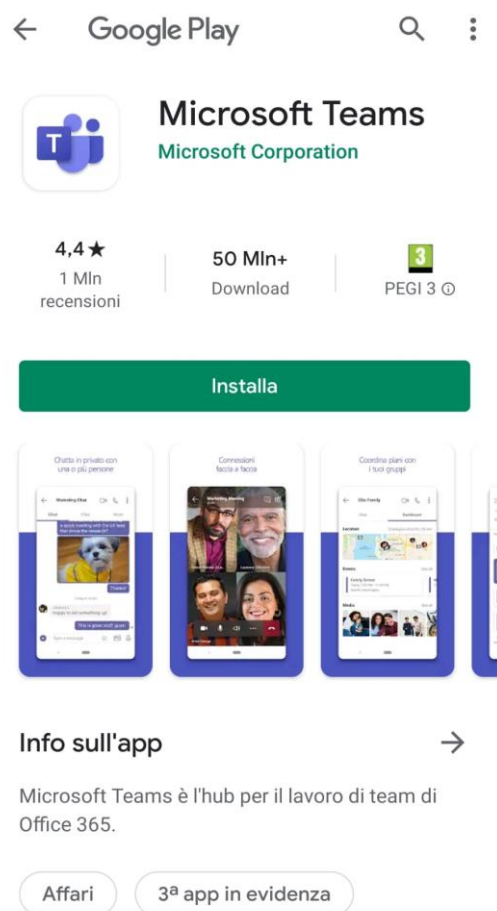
Google Play

Microsoft Teams
Microsoft Corporation

4,4 ★
1 Mln recensioni

50 Mln+
Download

3
PEGI 3 ⓘ

Installa

Chatta in privato con una o più persone

Connessioni faccia a faccia

Coordina piani con i tuoi gruppi

Info sull'app

Microsoft Teams è l'hub per il lavoro di team di Office 365.

Affari

3ª app in evidenza